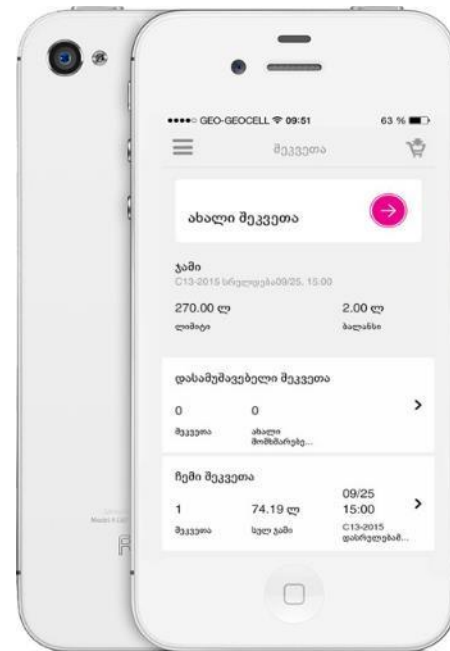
••••○ GEO-GEOCELL 09:51

63 %

შეკვეთა

ახალი შეკვეთა

ჯამი

C13-2015 სრულდება09/25, 15:00

270.00 ლ

ლიმიტი

2.00 ლ

ბალანსი

დასამუშავებელი შეკვეთა

0

შეკვეთა

0

ახალი მომხმარებ...

ჩემი შეკვეთა

1

შეკვეთა

74.19 ლ

სულ ჯამი

09/25 15:00

C13-2015 დასრულებამ...